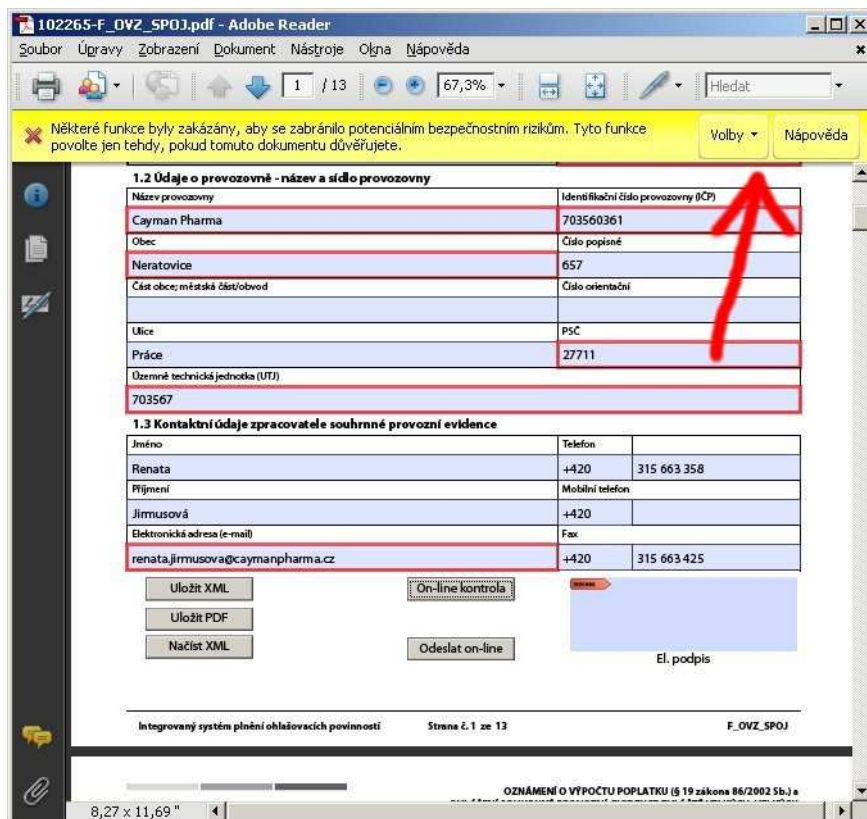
102265-F_OVZ_SPOJ.pdf - Adobe Reader

Soubor Úpravy Zobrazení Dokument Nástroje Okna Nápověda

1 / 13 67,3% Hledat

Některé funkce byly zakázány, aby se zabránilo potenciálním bezpečnostním rizikům. Tyto funkce povolte jen tehdy, pokud tomuto dokumentu důvěřujete.

Volby Nápověda

1.2 Údaje o provozovně - název a sídlo provozovny

| Název provozovny | Identifikační číslo provozovny (IČP) |
|---|---|
| Cayman Pharma | 703560361 |
| Obec | Číslo popisné |
| Neratovice | 657 |
| Část obce; městská část/obvod | Číslo orientační |
| | |
| Ulice | PSČ |
| Práce | 27711 |

Územně technická jednotka (UTJ)

703567

1.3 Kontaktní údaje zpracovatele souhrnné provozní evidence

| Jméno | Telefon | |
|---|---|---|
| Renata | +420 | 315 663 358 |
| Příjmení | Mobilní telefon | |
| Jirmusová | +420 | |
| Elektronická adresa (e-mail) | Fax | |
| renata.jirmusova@caymanpharma.cz | +420 | 315 663 425 |

Uložit XML

Uložit PDF

Načíst XML

On-line kontrola

Odeslat on-line

El. podpis

Integrovaný systém plnění ohlašovacích povinností Strana č. 1 ze 13 F_OVZ_SPOJ

OZNÁMENÍ O VÝPOČTU POPLATKU (§ 19 zákona 86/2002 Sb.) a

8,27 x 11,69 "